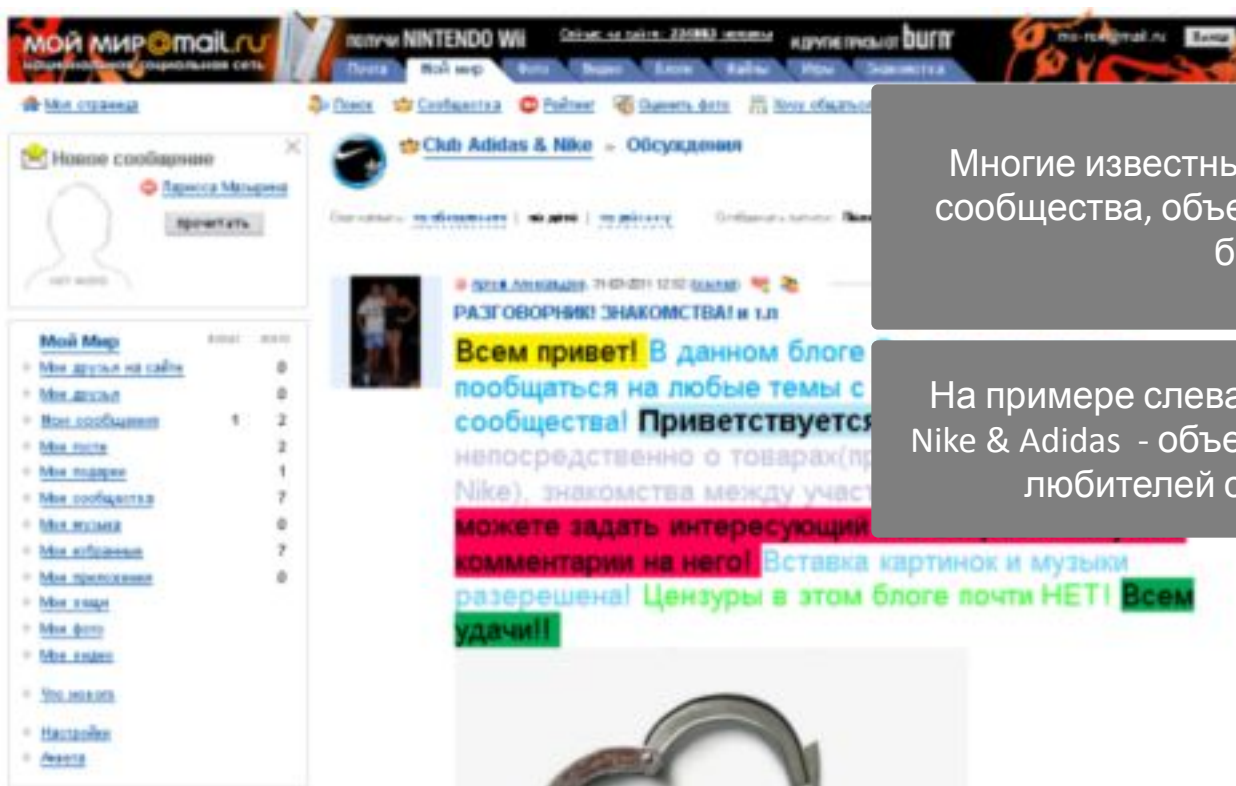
мой мир@mail.ru

получи NINTENDO Wii

Почта Мой мир Фото Видео Блоги Кабинет Игры Знакомства

Выход

Моя страница

Поиск Сообщества Рейтинг Оценить фото Хочу общаться

Новое сообщение

Лариса Мазырина

прочитать

Мой Мир

Мои друзья на сайте 0

Мои друзья 0

Мои сообщения 1 2

Мои гости 2

Мои подарки 1

Мои сообщества 7

Мои музыка 0

Мои избранные 7

Мои приложения 0

Мои вещи

Мое фото

Мое видео

Что нового

Настройки

Анкета

Club Adidas & Nike » Обсуждения

РАЗГОВОРНИК! ЗНАКОМСТВА! и т.п

Всем привет! В данном блоге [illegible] пообщаться на любые темы с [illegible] сообщества! Приветствуется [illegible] непосредственно о товарах(пр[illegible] Nike), знакомства между участ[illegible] можете задать интересующий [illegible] комментарии на него! Вставка картинок и музыки разерешена! Цензуры в этом блоге почти НЕТ! Всем удачи!!

Многие известны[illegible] сообщества, объе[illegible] б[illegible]

На примере слева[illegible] Nike & Adidas - объе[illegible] любителей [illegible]